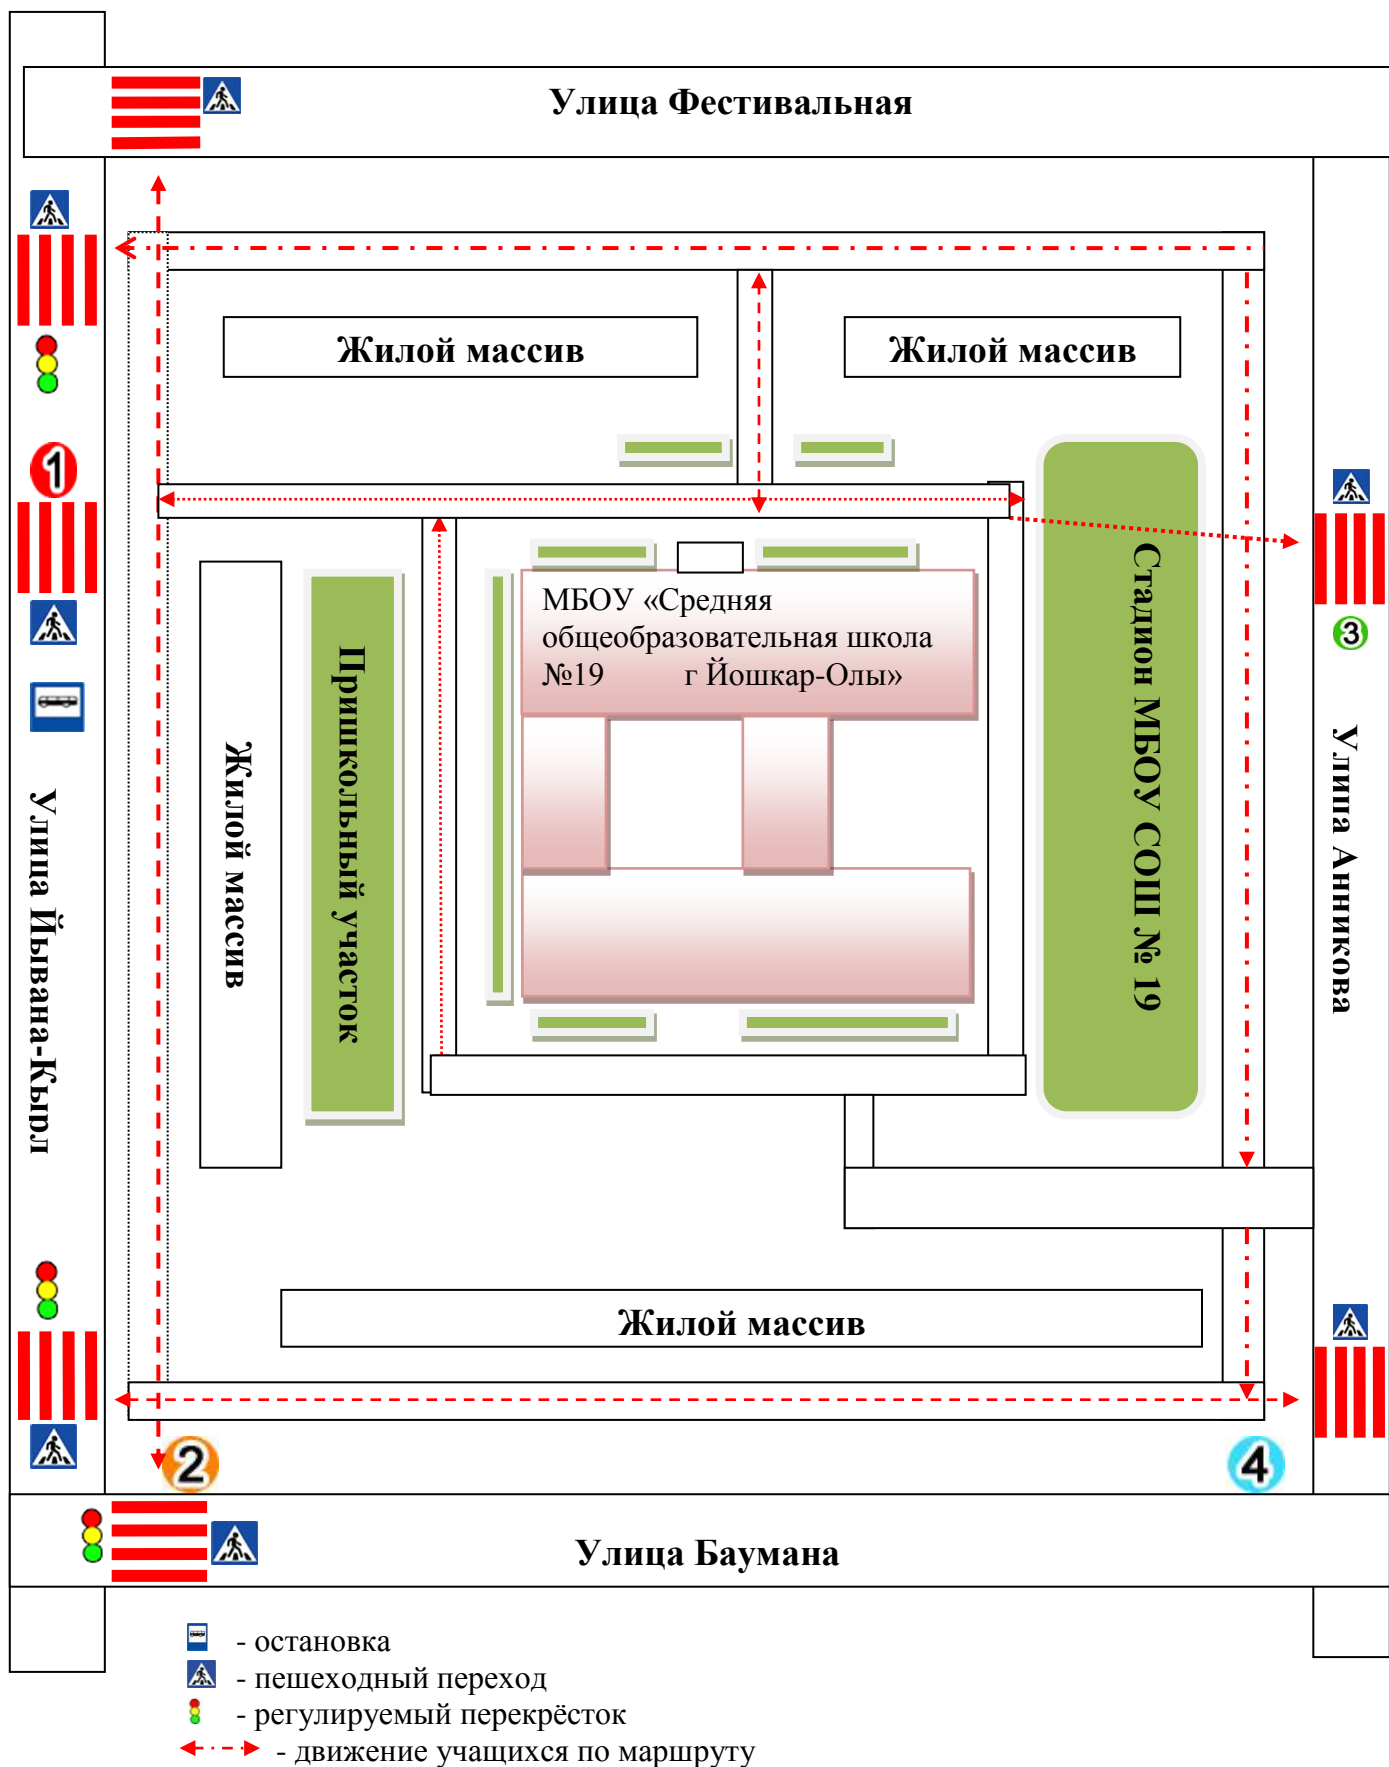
Улица Фестивальная

Жилой массив

Жилой массив

1

МБОУ «Средняя общеобразовательная школа №19 г Йошкар-Олы»

Стадион МБОУ СОШ № 19

3

Улица Йывана-Кырли

Жилой массив

Пришкольный участок

Улица Анникова

Жилой массив

2

4

Улица Баумана

- остановка
- пешеходный переход
- регулируемый перекрёсток
- движение учащихся по маршруту